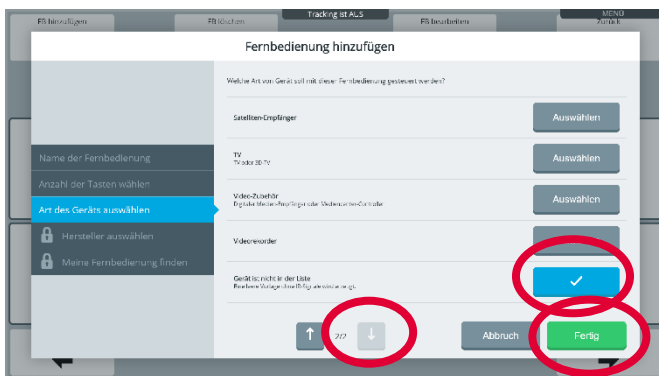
FB hinzufügen
FB löschen
Tracking ist AUS
FB bearbeiten
MENÜ
Zurück

Fernbedienung hinzufügen

Name der Fernbedienung
Anzahl der Tasten wählen
Art des Geräts auswählen
Hersteller auswählen
Meine Fernbedienung finden

Welche Art von Gerät soll mit dieser Fernbedienung gesteuert werden?

Satelliten-Empfänger
Auswählen

TV
TV oder 3D-TV
Auswählen

Video-Zubehör
Digitaler Medien-Empfänger oder Mediencenter-Controller
Auswählen

Videorekorder

Gerät ist nicht in der Liste
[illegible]

2/2

Abbruch
Fertig